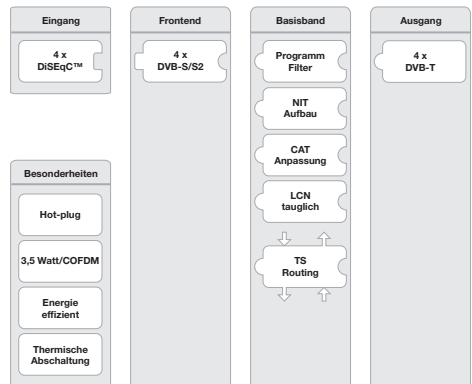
Eingang

4 x
DiSEqC™

Besonderheiten

Hot-plug

3,5 Watt/COFDM

Energie
effizient

Thermische
Abschaltung

Frontend

4 x
DVB-S/S2

Basisband

Programm
Filter

NIT
Aufbau

CAT
Anpassung

LCN
tauglich

TS
Routing

Ausgang

4 x
DVB-T